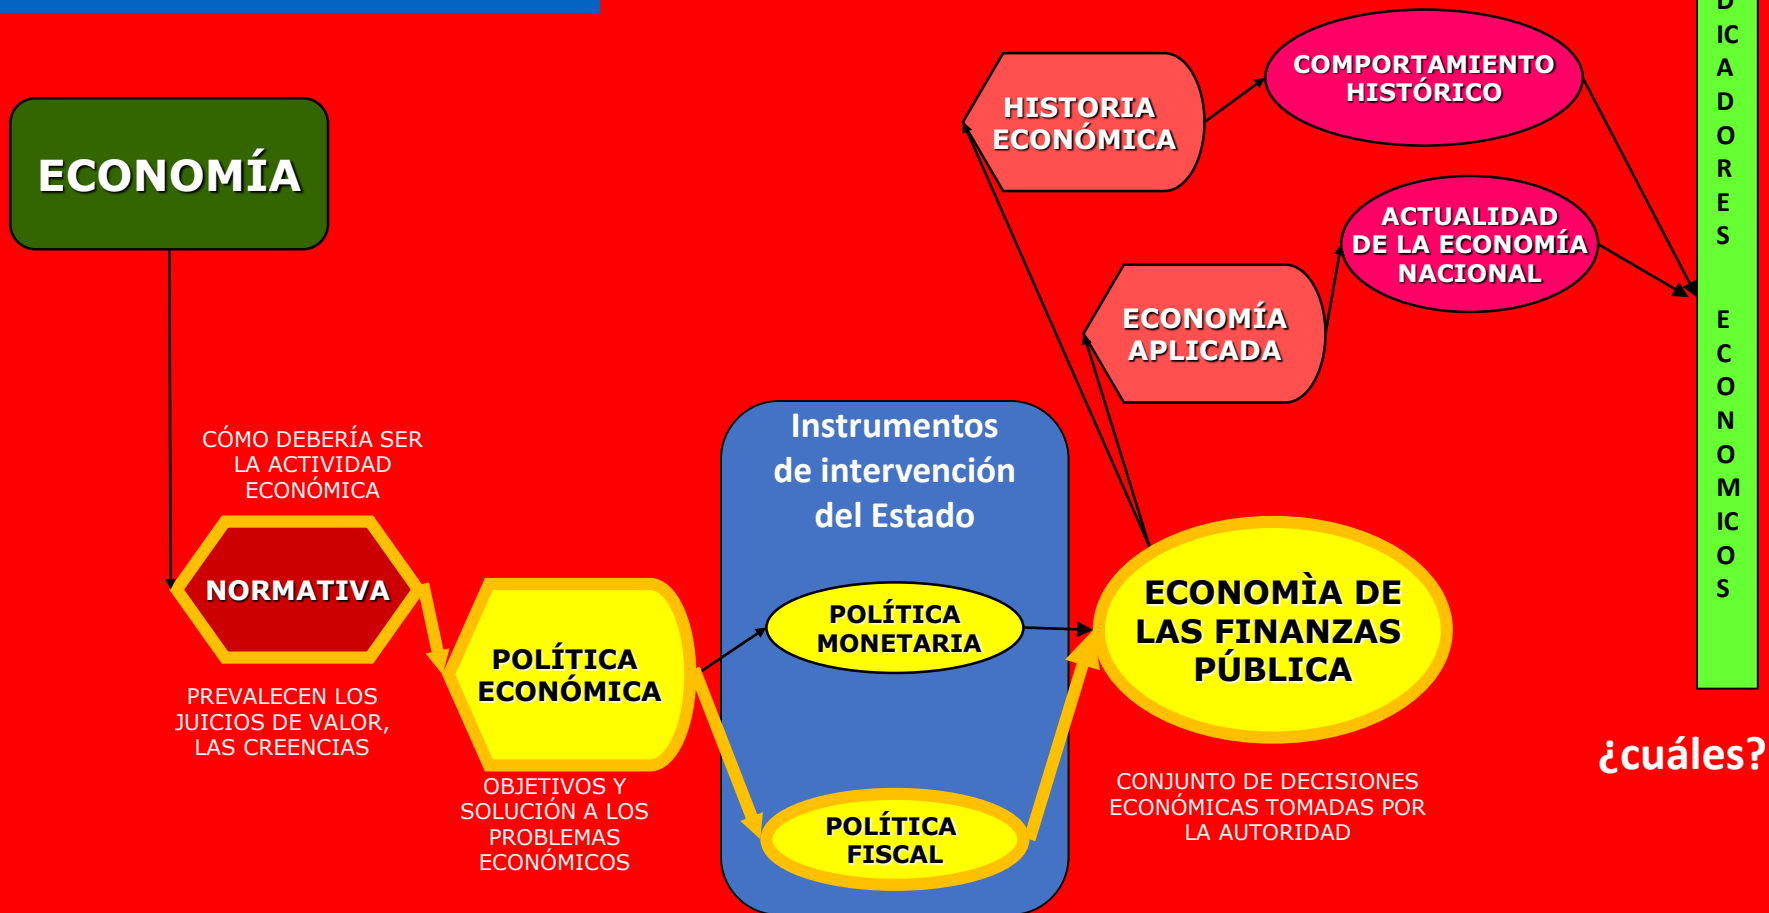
ECONOMÍA

CÓMO DEBERÍA SER LA ACTIVIDAD ECONÓMICA

NORMATIVA

PREVALECEN LOS JUICIOS DE VALOR, LAS CREENCIAS

POLÍTICA ECONÓMICA

OBJETIVOS Y SOLUCIÓN A LOS PROBLEMAS ECONÓMICOS

Instrumentos de intervención del Estado

POLÍTICA MONETARIA

POLÍTICA FISCAL

ECONOMÌA DE LAS FINANZAS PÚBLICA

CONJUNTO DE DECISIONES ECONÓMICAS TOMADAS POR LA AUTORIDAD

HISTORIA ECONÓMICA

COMPORTAMIENTO HISTÓRICO

ECONOMÍA APLICADA

ACTUALIDAD DE LA ECONOMÍA NACIONAL

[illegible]ICADORES ECONOMICOS

¿cuáles?